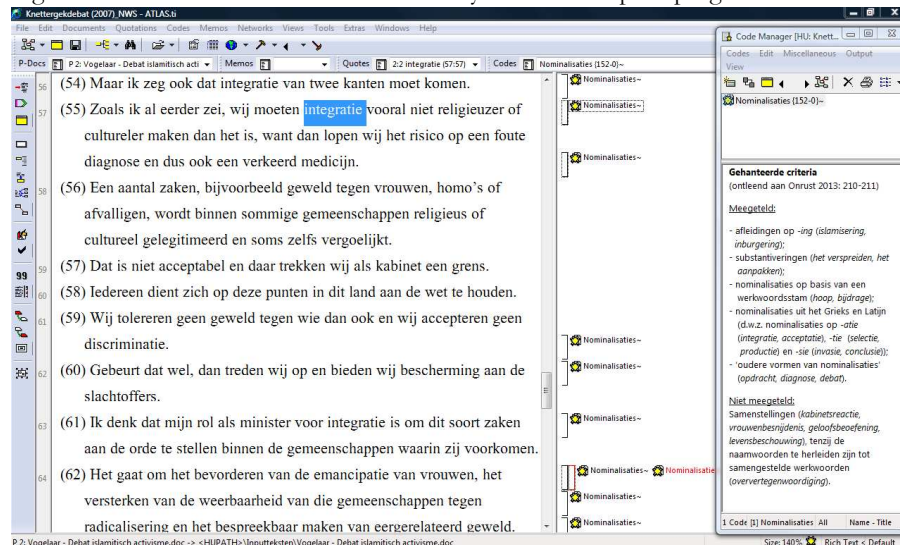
Knettergekdebat (2007)_NWS - ATLAS.ti

File Edit Documents Quotations Codes Memos Networks Views Tools Extras Windows Help

P-Docs P 2: Vogelaar - Debat islamitisch act Memos Quotes 2:2 integratie (57:57) Codes Nominalisaties (152-0)~

56 (54) Maar ik zeg ook dat integratie van twee kanten moet komen.

57 (55) Zoals ik al eerder zei, wij moeten integratie vooral niet religieuzer of cultureler maken dan het is, want dan lopen wij het risico op een foute diagnose en dus ook een verkeerd medicijn.

58 (56) Een aantal zaken, bijvoorbeeld geweld tegen vrouwen, homo's of afvalligen, wordt binnen sommige gemeenschappen religieus of cultureel gelegitimeerd en soms zelfs vergoelijkt.

59 (57) Dat is niet acceptabel en daar trekken wij als kabinet een grens.

60 (58) Iedereen dient zich op deze punten in dit land aan de wet te houden.

61 (59) Wij tolereren geen geweld tegen wie dan ook en wij accepteren geen discriminatie.

62 (60) Gebeurt dat wel, dan treden wij op en bieden wij bescherming aan de slachtoffers.

63 (61) Ik denk dat mijn rol als minister voor integratie is om dit soort zaken aan de orde te stellen binnen de gemeenschappen waarin zij voorkomen.

64 (62) Het gaat om het bevorderen van de emancipatie van vrouwen, het versterken van de weerbaarheid van die gemeenschappen tegen radicalisering en het bespreekbaar maken van eergerelateerd geweld.

Nominalisaties~
Nominalisaties~
Nominalisaties~
Nominalisaties~
Nominalisaties~
Nominalisaties~
Nominalisaties~ Nominalisaties
Nominalisaties~
Nominalisaties~

Code Manager [HU: Knett...
Codes Edit Miscellaneous Output View
Nominalisaties (152-0)~

Gehanteerde criteria
(ontleend aan Onrust 2013: 210-211)

Meegeteld:
- afleidingen op -ing (islamisering, inburgering);
- substantiveringen (het verspreiden, het aanpakken);
- nominalisaties op basis van een werkwoordsstam (hoop, bijdrage);
- nominalisaties uit het Grieks en Latijn (d.w.z. nominalisaties op -atie (integratie, acceptatie), -tie (selectie, productie) en -sie (invasie, conclusie));
- 'oudere vormen van nominalisaties' (opdracht, diagnose, debat).

Niet meegeteld:
Samenstellingen (kabinetsreactie, vrouwenbesnijdenis, geloofsbeoefening, levensbeschouwing), tenzij de naamwoorden te herleiden zijn tot samengestelde werkwoorden (oververtegenwoordiging).

1 Code [1] Nominalisaties All Name - Title

P 2: Vogelaar - Debat islamitisch activisme.doc -> <HUPATH>\Inputteksten\Vogelaar - Debat islamitisch activisme.doc Size: 140% Rich Text < Default